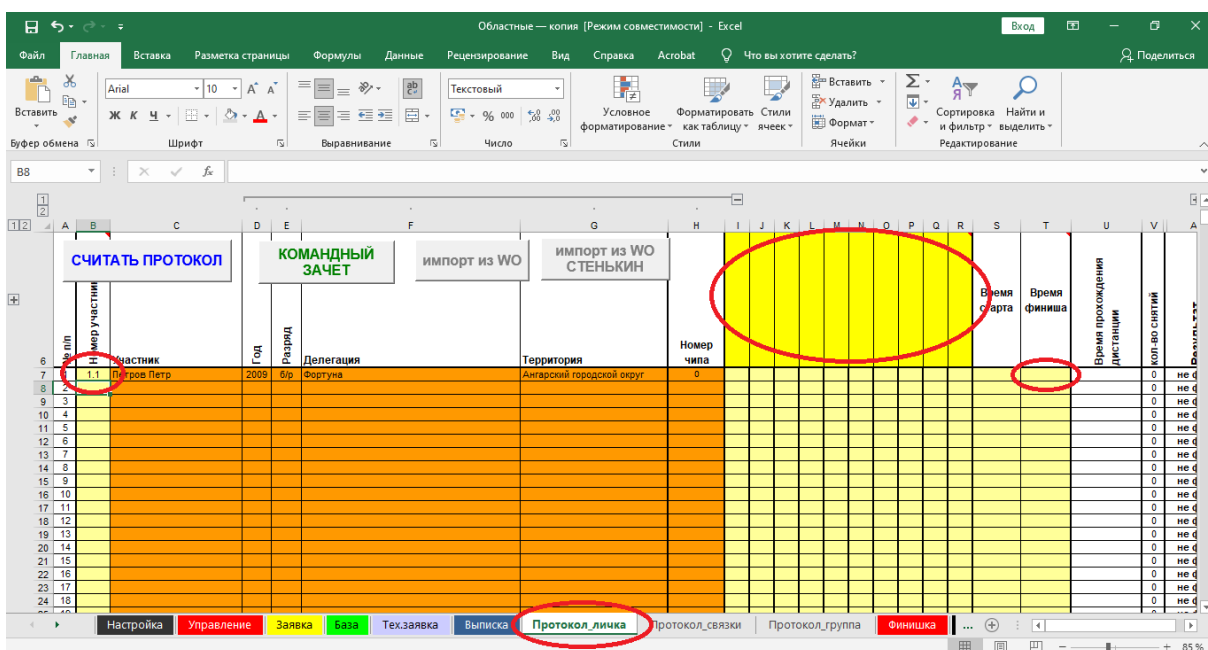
Областные — копия [Режим совместимости] - Excel

Вход

Файл Главная Вставка Разметка страницы Формулы Данные Рецензирование Вид Справка Acrobat Что вы хотите сделать? Поделиться

Вставить
Буфер обмена
Arial 10
Ж К Ч
Шрифт
Выравнивание
Текстовый
% 000
Число
Условное форматирование
Форматировать как таблицу
Стили ячеек
Стили
Вставить
Удалить
Формат
Ячейки
Сортировка и фильтр
Найти и выделить
Редактирование

B8

СЧИТАТЬ ПРОТОКОЛ

КОМАНДНЫЙ ЗАЧЕТ

импорт из WO

импорт из WO СТЕНЬКИН

| | A | B | C | D | E | F | G | H | I | J | K | L | M | N | O | P | Q | R | S | T | U | V | |
|---|---|---|---|---|---|---|---|---|---|---|---|---|---|---|---|---|---|---|---|---|---|---|---|
| 6 | № п/п | Номер участника | Участник | Год | Разряд | Делегация | Территория | Номер чипа | | | | | | | | | | | Время старта | Время финиша | Время прохождения дистанции | кол-во снятий | Результат |
| 7 | 1 | 1.1 | Петров Петр | 2009 | б/р | Фортуна | Ангарский городской округ | 0 | | | | | | | | | | | | | | 0 | не с |
| 8 | 2 | | | | | | | | | | | | | | | | | | | | | 0 | не с |
| 9 | 3 | | | | | | | | | | | | | | | | | | | | | 0 | не с |
| 10 | 4 | | | | | | | | | | | | | | | | | | | | | 0 | не с |
| 11 | 5 | | | | | | | | | | | | | | | | | | | | | 0 | не с |
| 12 | 6 | | | | | | | | | | | | | | | | | | | | | 0 | не с |
| 13 | 7 | | | | | | | | | | | | | | | | | | | | | 0 | не с |
| 14 | 8 | | | | | | | | | | | | | | | | | | | | | 0 | не с |
| 15 | 9 | | | | | | | | | | | | | | | | | | | | | 0 | не с |
| 16 | 10 | | | | | | | | | | | | | | | | | | | | | 0 | не с |
| 17 | 11 | | | | | | | | | | | | | | | | | | | | | 0 | не с |
| 18 | 12 | | | | | | | | | | | | | | | | | | | | | 0 | не с |
| 19 | 13 | | | | | | | | | | | | | | | | | | | | | 0 | не с |
| 20 | 14 | | | | | | | | | | | | | | | | | | | | | 0 | не с |
| 21 | 15 | | | | | | | | | | | | | | | | | | | | | 0 | не с |
| 22 | 16 | | | | | | | | | | | | | | | | | | | | | 0 | не с |
| 23 | 17 | | | | | | | | | | | | | | | | | | | | | 0 | не с |
| 24 | 18 | | | | | | | | | | | | | | | | | | | | | 0 | не с |

Настройка Управление Заявка База Тех.заявка Выписка Протокол_личка Протокол_связки Протокол_группа Финишка ...

85 %